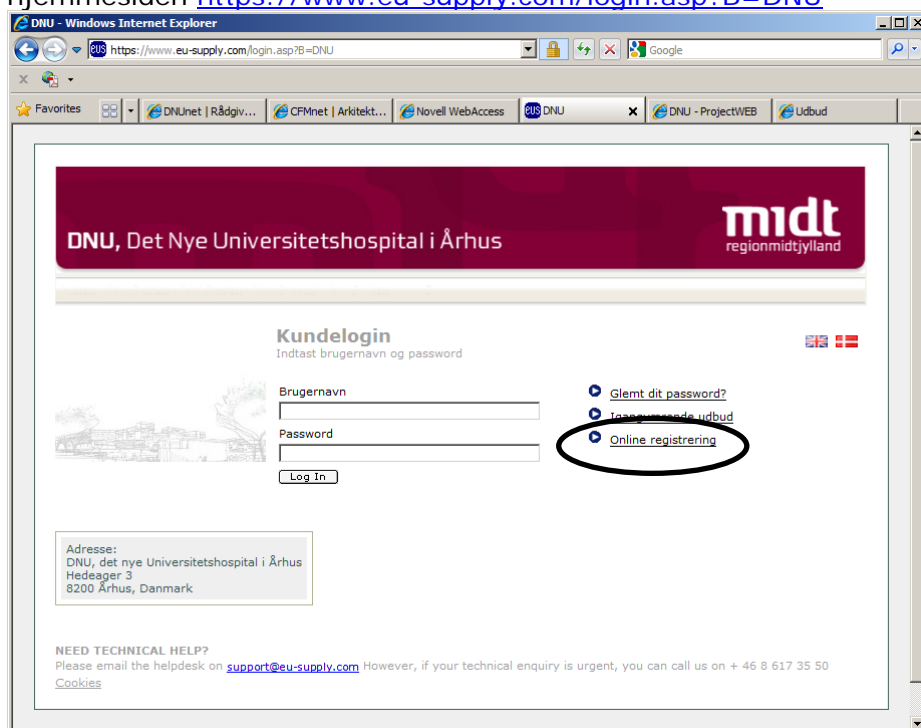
hjemmesiden https://www.eu-supply.com/login.asp?B=DNU

DNU - Windows Internet Explorer

https://www.eu-supply.com/login.asp?B=DNU

Google

Favorites

DNUnet | Rådgiv...

CFMnet | Arkitekt...

Novell WebAccess

DNU

DNU - ProjectWEB

Udbud

DNU, Det Nye Universitetshospital i Århus

midt
regionmidtjylland

Kundelogin
Indtast brugernavn og password

Brugernavn

Password

Log In

Glemt dit password?

Igangværende udbud

Online registrering

Adresse:
DNU, det nye Universitetshospital i Århus
Hedeager 3
8200 Århus, Danmark

NEED TECHNICAL HELP?
Please email the helpdesk on support@eu-supply.com However, if your technical enquiry is urgent, you can call us on + 46 8 617 35 50
Cookies